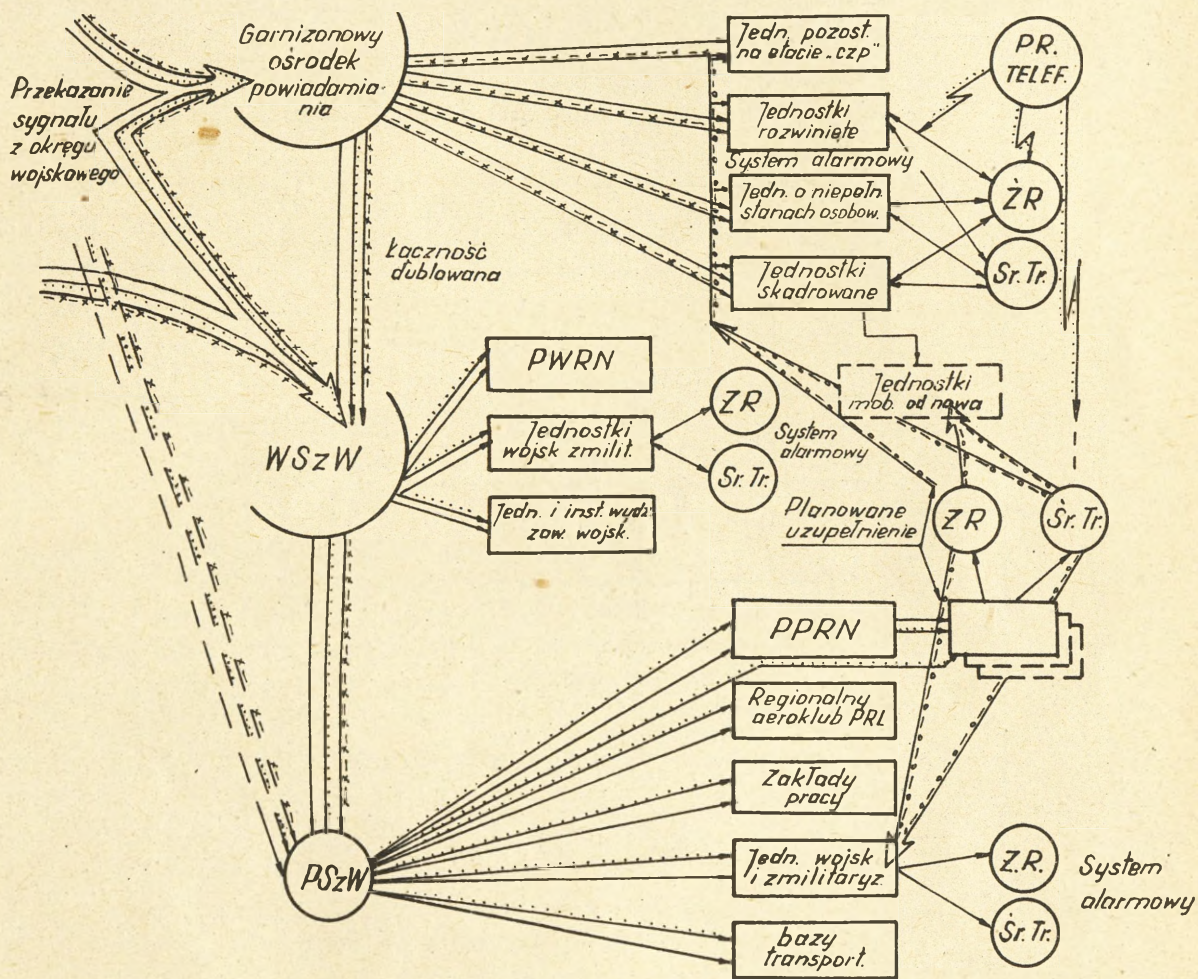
Garnizonowy ośrodek powiadamiania

Przekazanie sygnału z okręgu wojskowego

Jedn. pozost. na etacie „czp"

P.R. TELEF.

Jednostki rozwinięte

System alarmowy

Jedn. o niepełn. stanach osobow.

ŻR

Łączność dublowana

Jednostki skadrowane

Śr. Tr.

PWRN

Jednostki mob. od nowa

Jednostki wojsk zmilit.

ZR

System alarmowy

WSzW

Śr. Tr.

Jedn. i inst. wydz. zaw. wojsk.

Planowane uzupełnienie

ZR

Śr. Tr.

PPRN

Regionalny aeroklub PRL

Zakłady pracy

PSzW

Jedn. wojsk i zmilitaryz.

Z.R.

System alarmowy

Śr. Tr.

bazy transport.